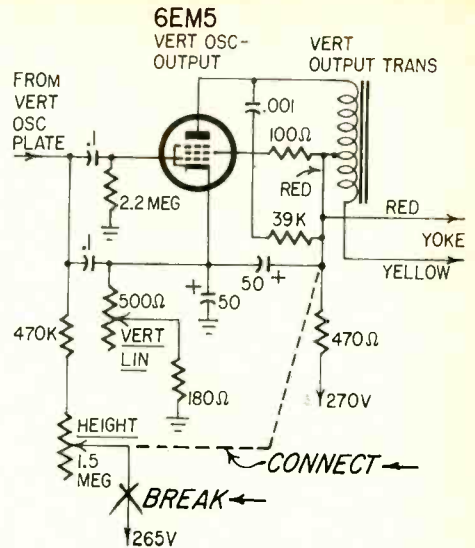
6EM5
VERT OSC-
OUTPUT

VERT
OUTPUT TRANS

FROM
VERT
OSC
PLATE

.1

2.2 MEG

.001

100Ω

RED

39K

RED

YOKE

YELLOW

.1

500Ω

VERT
LIN

50

50

470K

180Ω

470Ω

270V

HEIGHT

1.5
MEG

CONNECT

BREAK

265V